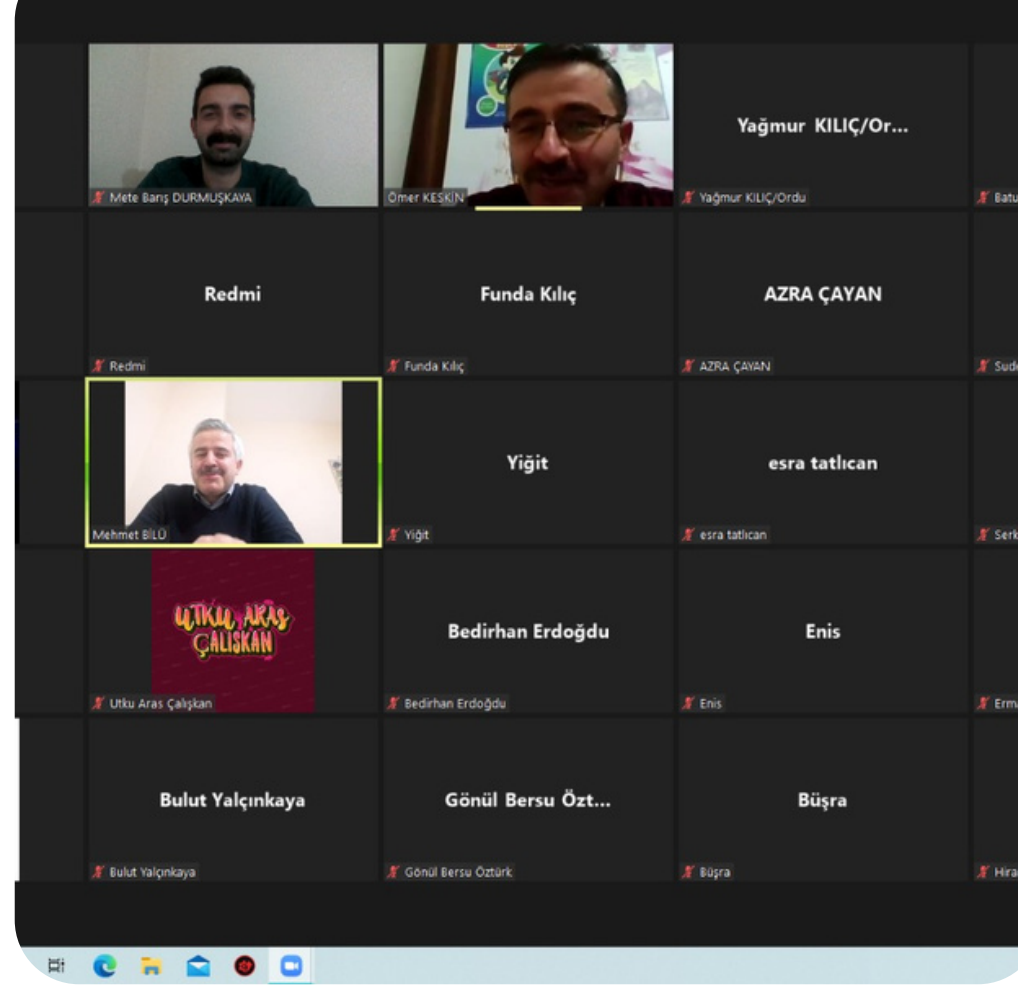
Mete Barış DURMUŞKAYA

Ömer KESKİN

Yağmur KILIÇ/Or...

Yağmur KILIÇ/Ordu

Batu

Redmi

Redmi

Funda Kılıç

Funda Kılıç

AZRA ÇAYAN

AZRA ÇAYAN

Sud

Mehmet BİLÜ

Yiğit

Yiğit

esra tatlıcan

esra tatlıcan

Serk

UTKU ARAS ÇALIŞKAN

Utku Aras Çalışkan

Bedirhan Erdoğdu

Bedirhan Erdoğdu

Enis

Enis

Erm

Bulut Yalçınkaya

Bulut Yalçınkaya

Gönül Bersu Özt...

Gönül Bersu Öztürk

Büşra

Büşra

Hira